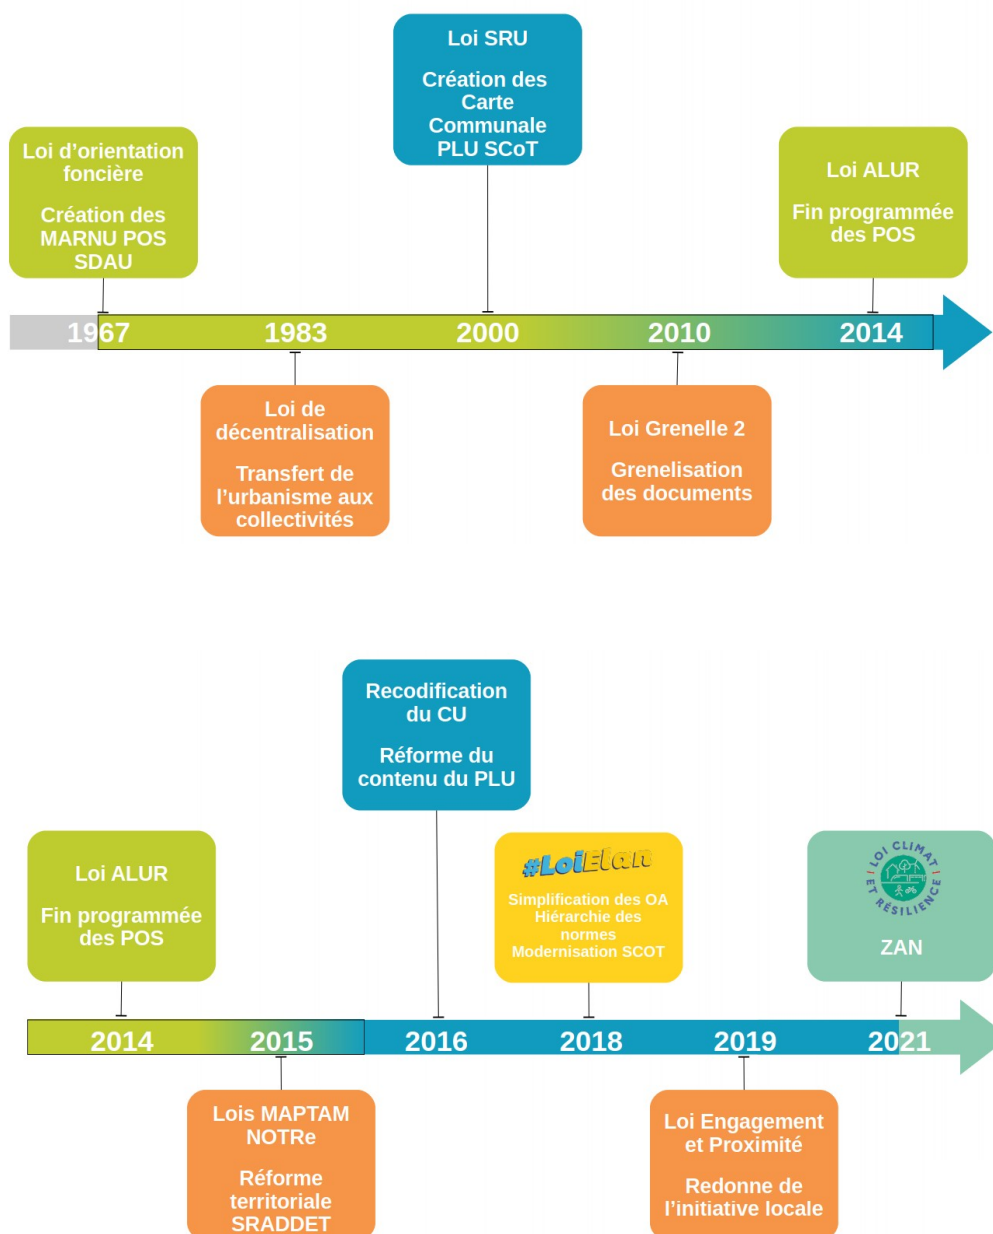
Loi SRU

Création des Carte Communale PLU SCoT

Loi d'orientation foncière

Création des MARNU POS SDAU

Loi ALUR

Fin programmée des POS

1967 1983 2000 2010 2014

Loi de décentralisation

Transfert de l'urbanisme aux collectivités

Loi Grenelle 2

Grenelisation des documents

Recodification du CU

Réforme du contenu du PLU

Loi ALUR

Fin programmée des POS

#LoiElan

Simplification des OA
Hiérarchie des normes
Modernisation SCOT

LOI CLIMAT ET RÉSILIENCE

ZAN

2014 2015 2016 2018 2019 2021

Lois MAPTAM NOTRe

Réforme territoriale SRADDET

Loi Engagement et Proximité

Redonne de l'initiative locale